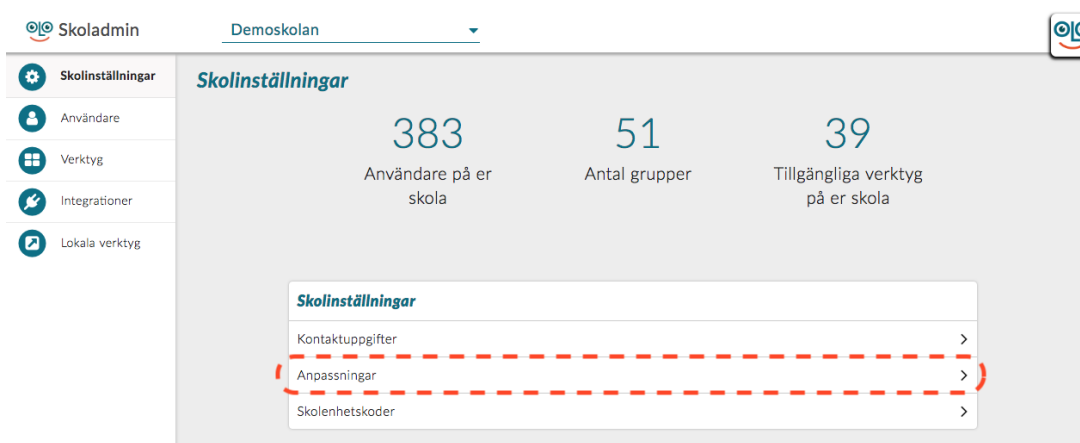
Skoladmin

Demoskolan

Skolinställningar

Användare

Verktyg

Integrationer

Lokala verktyg

Skolinställningar

383
Användare på er skola

51
Antal grupper

39
Tillgängliga verktyg på er skola

Skolinställningar

Kontaktuppgifter

Anpassningar

Skolenhetskoder